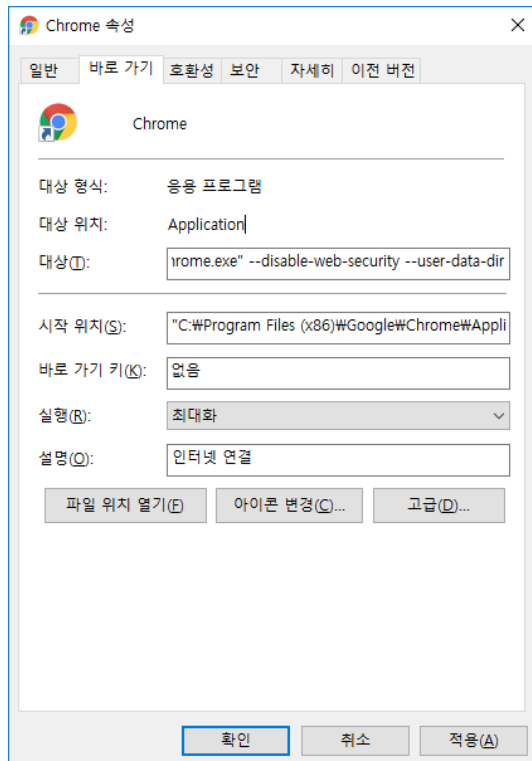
Chrome 속성

일반 | 바로 가기 | 호환성 | 보안 | 자세히 | 이전 버전

Chrome

대상 형식: 응용 프로그램

대상 위치: Application

대상(T): ırome.exe" --disable-web-security --user-data-dir

시작 위치(S): "C:₩Program Files (x86)₩Google₩Chrome₩Appli

바로 가기 키(K): 없음

실행(R): 최대화

설명(O): 인터넷 연결

파일 위치 열기(F) | 아이콘 변경(C)... | 고급(D)...

확인 | 취소 | 적용(A)